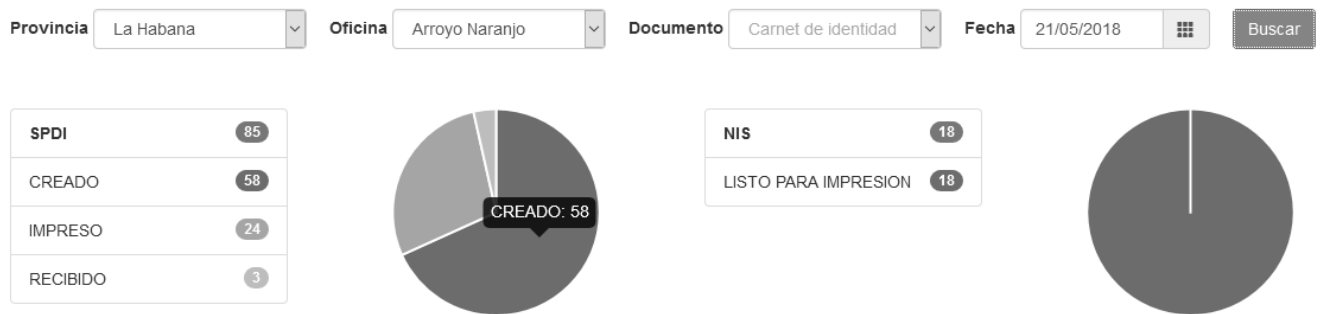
Provincia La Habana Oficina Arroyo Naranjo Documento Carnet de identidad Fecha 21/05/2018 Buscar

| SPDI | 85 |
|---|---|
| CREADO | 58 |
| IMPRESO | 24 |
| RECIBIDO | 3 |

CREADO: 58

| NIS | 18 |
|---|---|
| LISTO PARA IMPRESION | 18 |